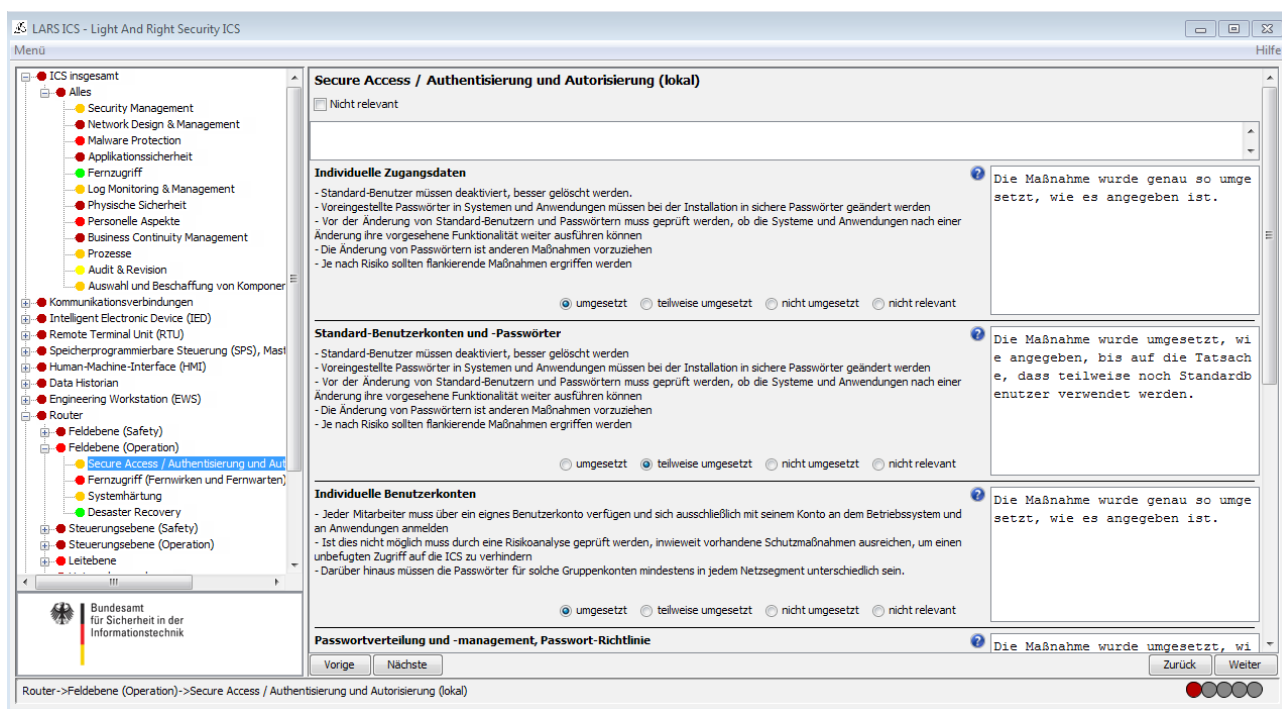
LARS ICS - Light And Right Security ICS

Menü

Hilfe

ICS insgesamt
Alles
Security Management
Network Design & Management
Malware Protection
Applikationssicherheit
Fernzugriff
Log Monitoring & Management
Physische Sicherheit
Personelle Aspekte
Business Continuity Management
Prozesse
Audit & Revision
Auswahl und Beschaffung von Komponer
Kommunikationsverbindungen
Intelligent Electronic Device (IED)
Remote Terminal Unit (RTU)
Speicherprogrammierbare Steuerung (SPS), Mast
Human-Machine-Interface (HMI)
Data Historian
Engineering Workstation (EWS)
Router
Feldebene (Safety)
Feldebene (Operation)
Secure Access / Authentisierung und Aut
Fernzugriff (Fernwirken und Fernwarten)
Systemhärtung
Desaster Recovery
Steuerungsebene (Safety)
Steuerungsebene (Operation)
Leitebene

Bundesamt für Sicherheit in der Informationstechnik

Secure Access / Authentisierung und Autorisierung (lokal)

Nicht relevant

Individuelle Zugangsdaten

- Standard-Benutzer müssen deaktiviert, besser gelöscht werden.
- Voreingestellte Passwörter in Systemen und Anwendungen müssen bei der Installation in sichere Passwörter geändert werden
- Vor der Änderung von Standard-Benutzern und Passwörtern muss geprüft werden, ob die Systeme und Anwendungen nach einer Änderung ihre vorgesehene Funktionalität weiter ausführen können
- Die Änderung von Passwörtern ist anderen Maßnahmen vorzuziehen
- Je nach Risiko sollten flankierende Maßnahmen ergriffen werden

umgesetzt teilweise umgesetzt nicht umgesetzt nicht relevant

Die Maßnahme wurde genau so umgesetzt, wie es angegeben ist.

Standard-Benutzerkonten und -Passwörter

- Standard-Benutzer müssen deaktiviert, besser gelöscht werden.
- Voreingestellte Passwörter in Systemen und Anwendungen müssen bei der Installation in sichere Passwörter geändert werden
- Vor der Änderung von Standard-Benutzern und Passwörtern muss geprüft werden, ob die Systeme und Anwendungen nach einer Änderung ihre vorgesehene Funktionalität weiter ausführen können
- Die Änderung von Passwörtern ist anderen Maßnahmen vorzuziehen
- Je nach Risiko sollten flankierende Maßnahmen ergriffen werden

umgesetzt teilweise umgesetzt nicht umgesetzt nicht relevant

Die Maßnahme wurde umgesetzt, wie angegeben, bis auf die Tatsache, dass teilweise noch Standardbenutzer verwendet werden.

Individuelle Benutzerkonten

- Jeder Mitarbeiter muss über ein eignes Benutzerkonto verfügen und sich ausschließlich mit seinem Konto an dem Betriebssystem und an Anwendungen anmelden
- Ist dies nicht möglich muss durch eine Risikoanalyse geprüft werden, inwieweit vorhandene Schutzmaßnahmen ausreichen, um einen unbefugten Zugriff auf die ICS zu verhindern
- Darüber hinaus müssen die Passwörter für solche Gruppenkonten mindestens in jedem Netzsegment unterschiedlich sein.

umgesetzt teilweise umgesetzt nicht umgesetzt nicht relevant

Die Maßnahme wurde genau so umgesetzt, wie es angegeben ist.

Passwortverteilung und -management, Passwort-Richtlinie

Die Maßnahme wurde umgesetzt, wi

Vorige Nächste

Zurück Weiter

Router->Feldebene (Operation)->Secure Access / Authentisierung und Autorisierung (lokal)